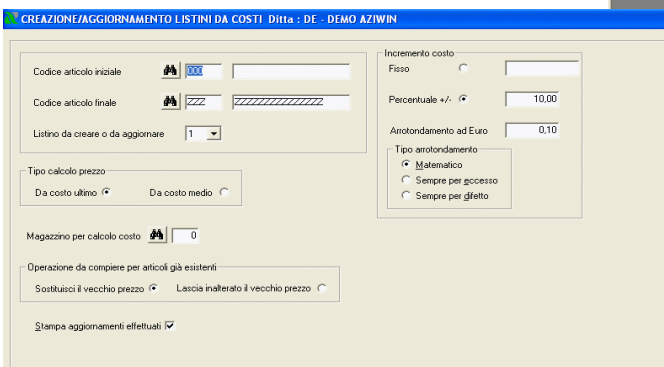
CREAZIONE/AGGIORNAMENTO LISTINI DA COSTI Ditta : DE - DEMO AZIWIN

Codice articolo iniziale 000

Codice articolo finale ZZZ ZZZZZZZZZZZZZZZ

Listino da creare o da aggiornare 1

Tipo calcolo prezzo

Da costo ultimo

Da costo medio

Magazzino per calcolo costo 0

Operazione da compiere per articoli già esistenti

Sostituisci il vecchio prezzo

Lascia inalterato il vecchio prezzo

Stampa aggiornamenti effettuati

Incremento costo

Fisso

Percentuale +/- 10,00

Arrotondamento ad Euro 0,10

Tipo arrotondamento

Matematico

Sempre per eccesso

Sempre per difetto